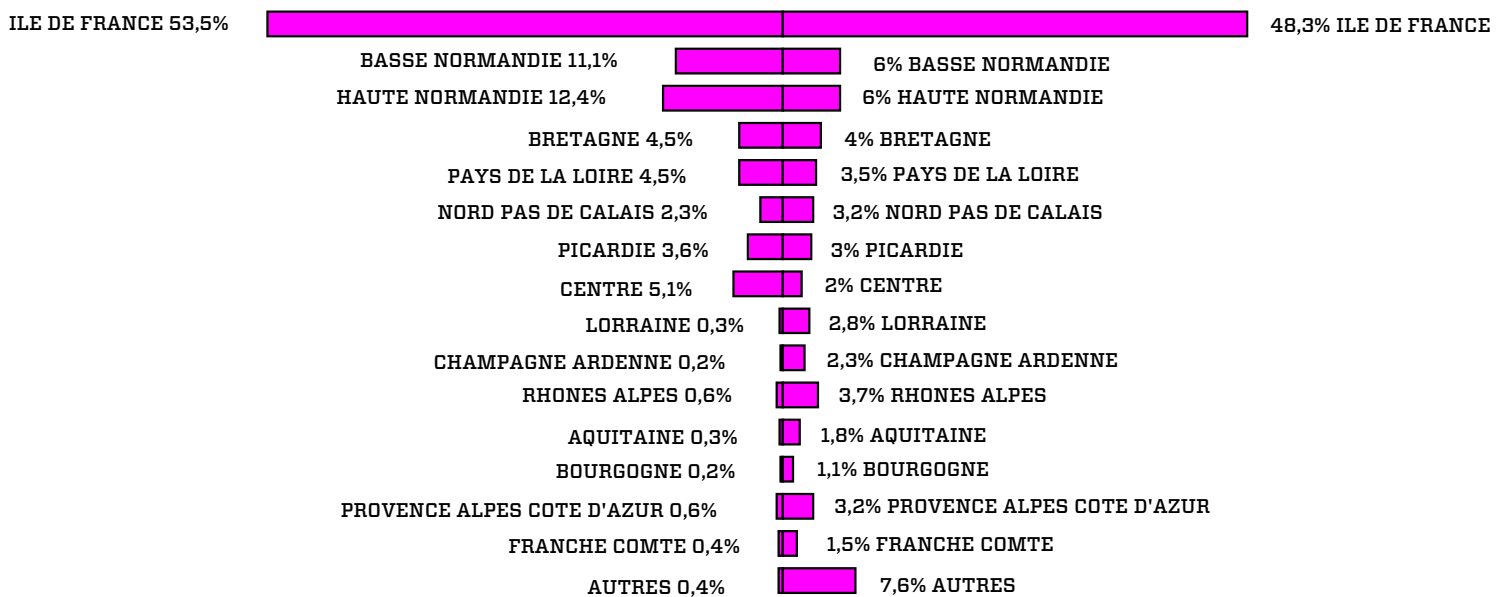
ILE DE FRANCE 53,5%
48,3% ILE DE FRANCE
BASSE NORMANDIE 11,1%
6% BASSE NORMANDIE
HAUTE NORMANDIE 12,4%
6% HAUTE NORMANDIE
BRETAGNE 4,5%
4% BRETAGNE
PAYS DE LA LOIRE 4,5%
3,5% PAYS DE LA LOIRE
NORD PAS DE CALAIS 2,3%
3,2% NORD PAS DE CALAIS
PICARDIE 3,6%
3% PICARDIE
CENTRE 5,1%
2% CENTRE
LORRAINE 0,3%
2,8% LORRAINE
CHAMPAGNE ARDENNE 0,2%
2,3% CHAMPAGNE ARDENNE
RHONES ALPES 0,6%
3,7% RHONES ALPES
AQUITAINE 0,3%
1,8% AQUITAINE
BOURGOGNE 0,2%
1,1% BOURGOGNE
PROVENCE ALPES COTE D'AZUR 0,6%
3,2% PROVENCE ALPES COTE D'AZUR
FRANCHE COMTE 0,4%
1,5% FRANCHE COMTE
AUTRES 0,4%
7,6% AUTRES